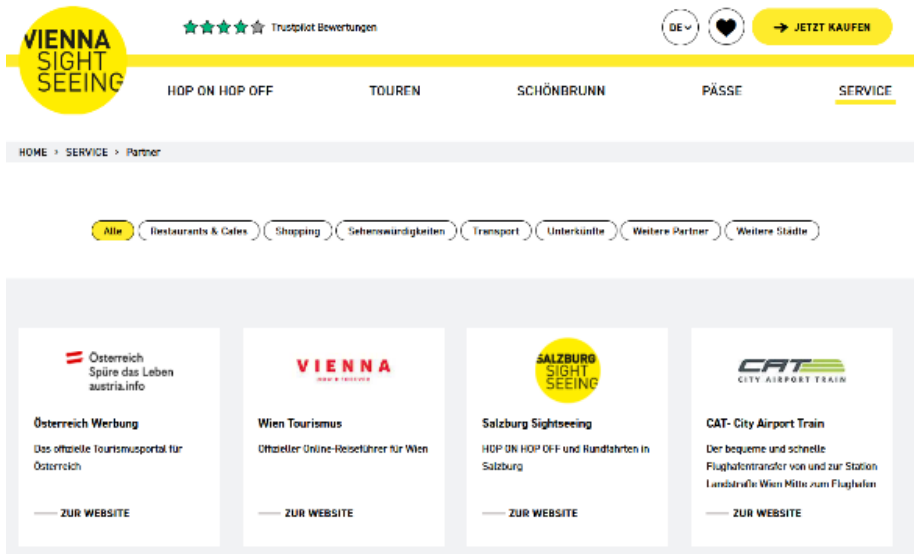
VIENNA SIGHT SEEING

Trustpilot Bewertungen

DE

JETZT KAUFEN

HOP ON HOP OFF TOUREN SCHÖNBRUNN PÄSSE SERVICE

HOME > SERVICE > Partner

Alle Restaurants & Cafes Shopping Sehenswürdigkeiten Transport Unterkünfte Weitere Partner Weitere Städte

Österreich Spüre das Leben austria.info

Österreich Werbung

Das offizielle Tourismusportal für Österreich

ZUR WEBSITE

VIENNA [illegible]

Wien Tourismus

Offizieller Online-Reiseführer für Wien

ZUR WEBSITE

SALZBURG SIGHT SEEING

Salzburg Sightseeing

HOP ON HOP OFF und Rundfahrten in Salzburg

ZUR WEBSITE

CAT CITY AIRPORT TRAIN

CAT- City Airport Train

Der bequeme und schnelle Flughafentransfer von und zur Station Landstraße Wien Mitte zum Flughafen

ZUR WEBSITE